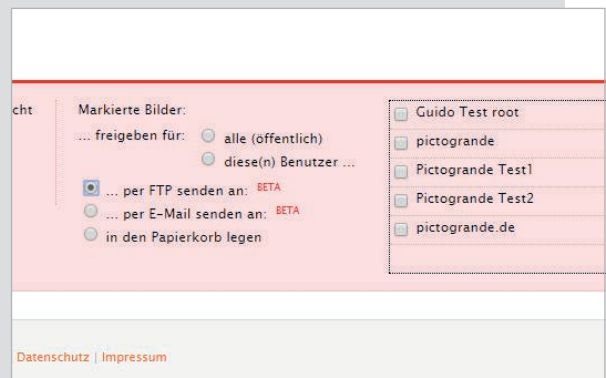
cht

Markierte Bilder:
... freigeben für: alle (öffentlich)
diese(n) Benutzer ...
... per FTP senden an: BETA
... per E-Mail senden an: BETA
in den Papierkorb legen

Guido Test root
pictogrande
Pictogrande Test1
Pictogrande Test2
pictogrande.de

Datenschutz | Impressum